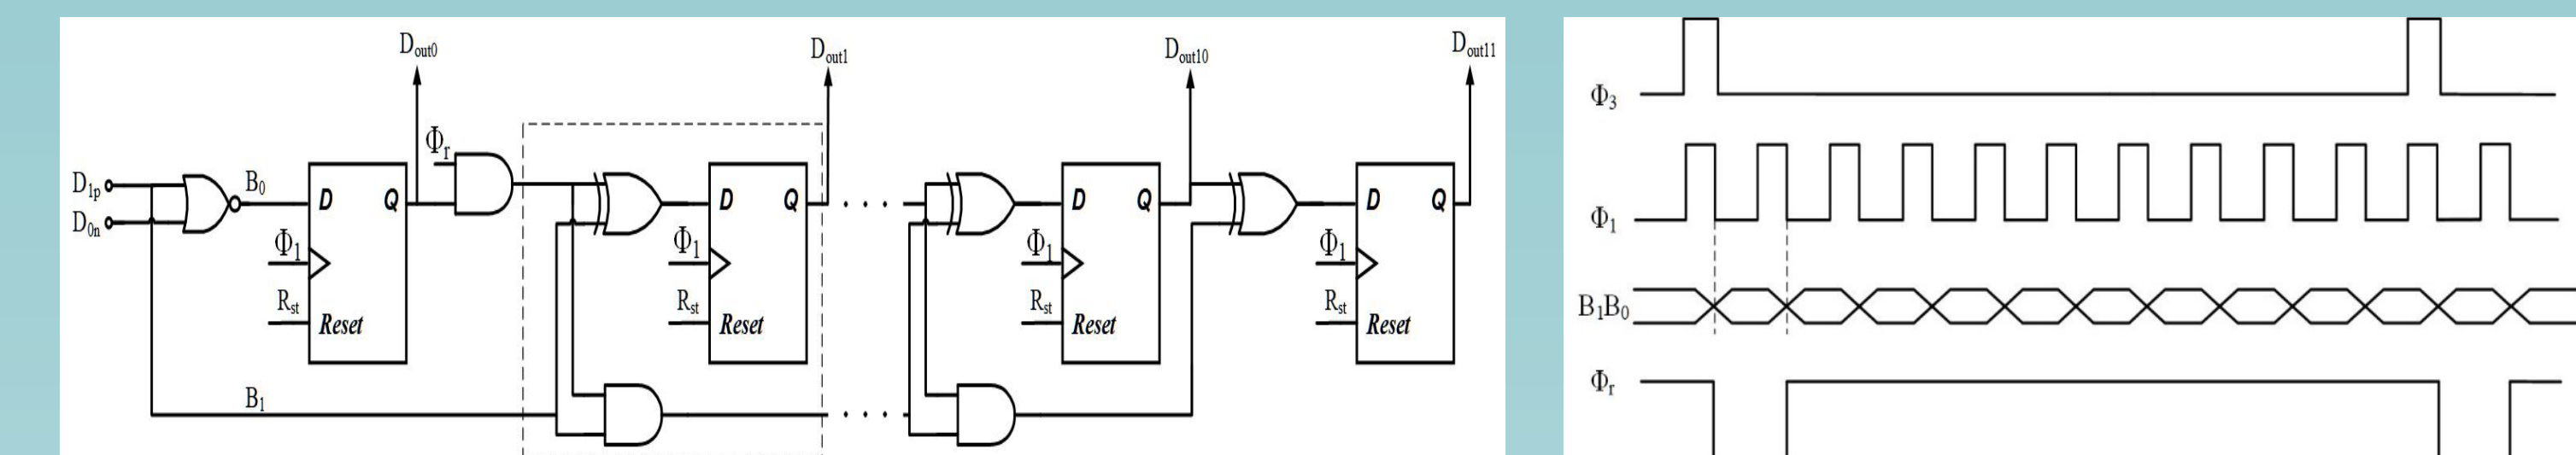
$D_{out0}$ $D_{out1}$ $D_{out10}$ $D_{out11}$

$D_{1p}$
$D_{0n}$
$B_0$
$\Phi_r$
D Q
$\Phi_1$
$R_{st}$
Reset
D Q
$\Phi_1$
$R_{st}$
Reset
. . .
D Q
$\Phi_1$
$R_{st}$
Reset
D Q
$\Phi_1$
$R_{st}$
Reset
$B_1$
. . .

$\Phi_3$
$\Phi_1$
$B_1B_0$
$\Phi_r$